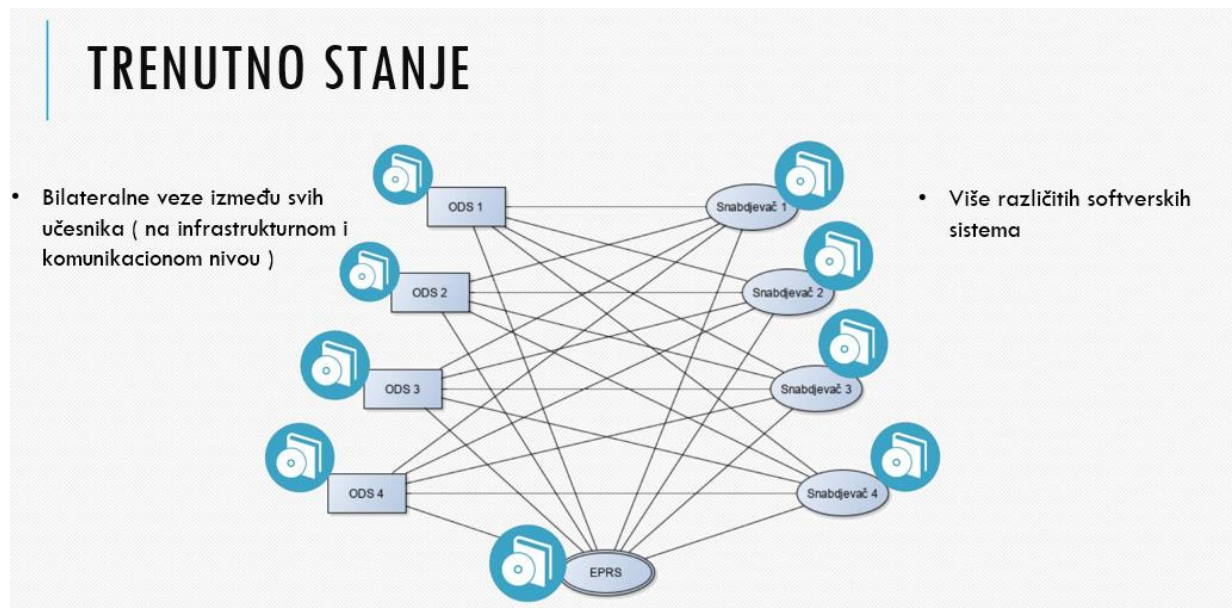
TRENUTNO STANJE

• Bilateralne veze između svih učesnika ( na infrastrukturnom i komunikacionom nivou )

ODS 1

ODS 2

ODS 3

ODS 4

Snabdjevač 1

Snabdjevač 2

Snabdjevač 3

Snabdjevač 4

EPRS

• Više različitih softverskih sistema